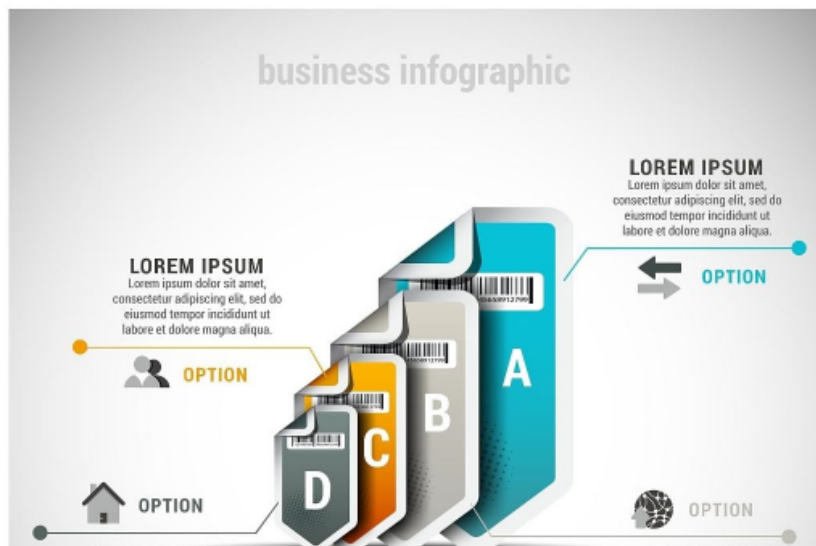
business infographic

LOREM IPSUM
Lorem ipsum dolor sit amet, consectetur adipiscing elit, sed do eiusmod tempor incididunt ut labore et dolore magna aliqua.

OPTION

LOREM IPSUM
Lorem ipsum dolor sit amet, consectetur adipiscing elit, sed do eiusmod tempor incididunt ut labore et dolore magna aliqua.

OPTION

A

B

C

D

OPTION

OPTION